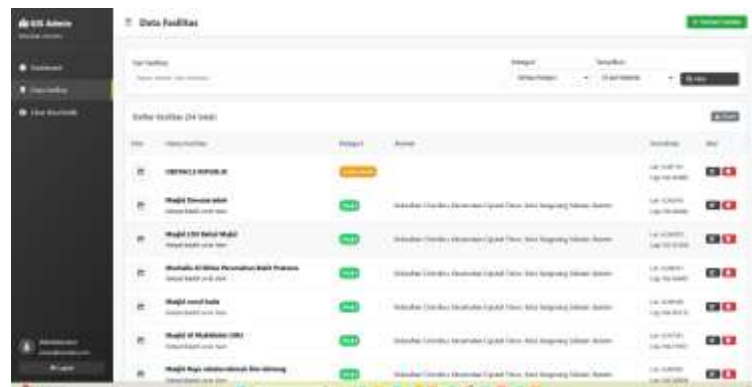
GIS Admin
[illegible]

Dashboard
Data Fasilitas
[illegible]

Data Fasilitas

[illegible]

Cari Fasilitas
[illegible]
Kategori
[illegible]
Tampilkan
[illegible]
Cari

Daftar Fasilitas (24 total)

| Foto | Nama Fasilitas | Kategori | Alamat | Koordinat | Aksi |
|---|---|---|---|---|---|
| | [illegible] | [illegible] | | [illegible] | |
| | Masjid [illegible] | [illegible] | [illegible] | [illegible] | |
| | Masjid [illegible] | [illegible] | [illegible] | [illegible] | |
| | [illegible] | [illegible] | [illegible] | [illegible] | |
| | Masjid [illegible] | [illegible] | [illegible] | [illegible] | |
| | Masjid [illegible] | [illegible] | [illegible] | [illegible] | |
| | Masjid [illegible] | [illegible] | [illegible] | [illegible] | |

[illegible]
Logout